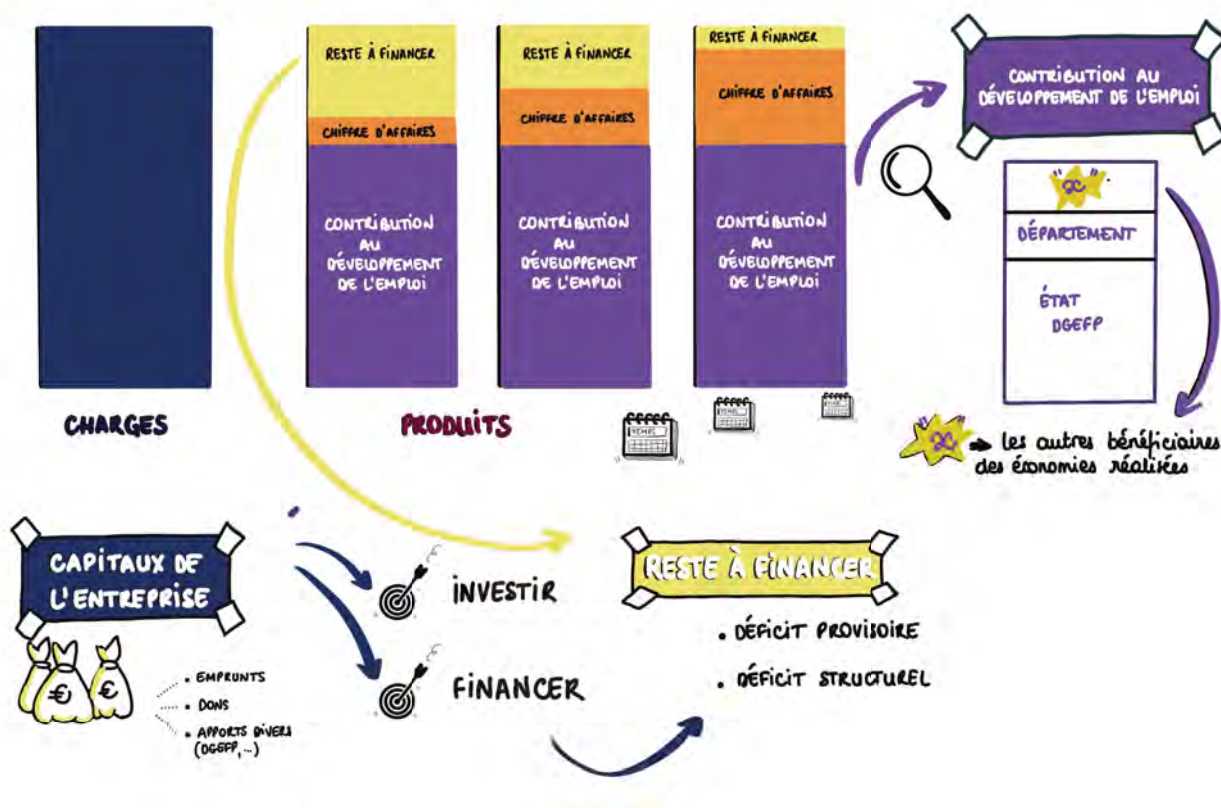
CHARGES

RESTE À FINANCER
CHIFFRE D'AFFAIRES
CONTRIBUTION AU DÉVELOPPEMENT DE L'EMPLOI

RESTE À FINANCER
CHIFFRE D'AFFAIRES
CONTRIBUTION AU DÉVELOPPEMENT DE L'EMPLOI

RESTE À FINANCER
CHIFFRE D'AFFAIRES
CONTRIBUTION AU DÉVELOPPEMENT DE L'EMPLOI

PRODUITS

CONTRIBUTION AU DÉVELOPPEMENT DE L'EMPLOI

DÉPARTEMENT

ÉTAT
DGEFP

les autres bénéficiaires des économies réalisées

CAPITAUX DE L'ENTREPRISE

• EMPRUNTS
• DONS
• APPORTS DIVERS (DGEFP, ...)

INVESTIR

FINANCER

RESTE À FINANCER

• DÉFICIT PROVISOIRE
• DÉFICIT STRUCTUREL